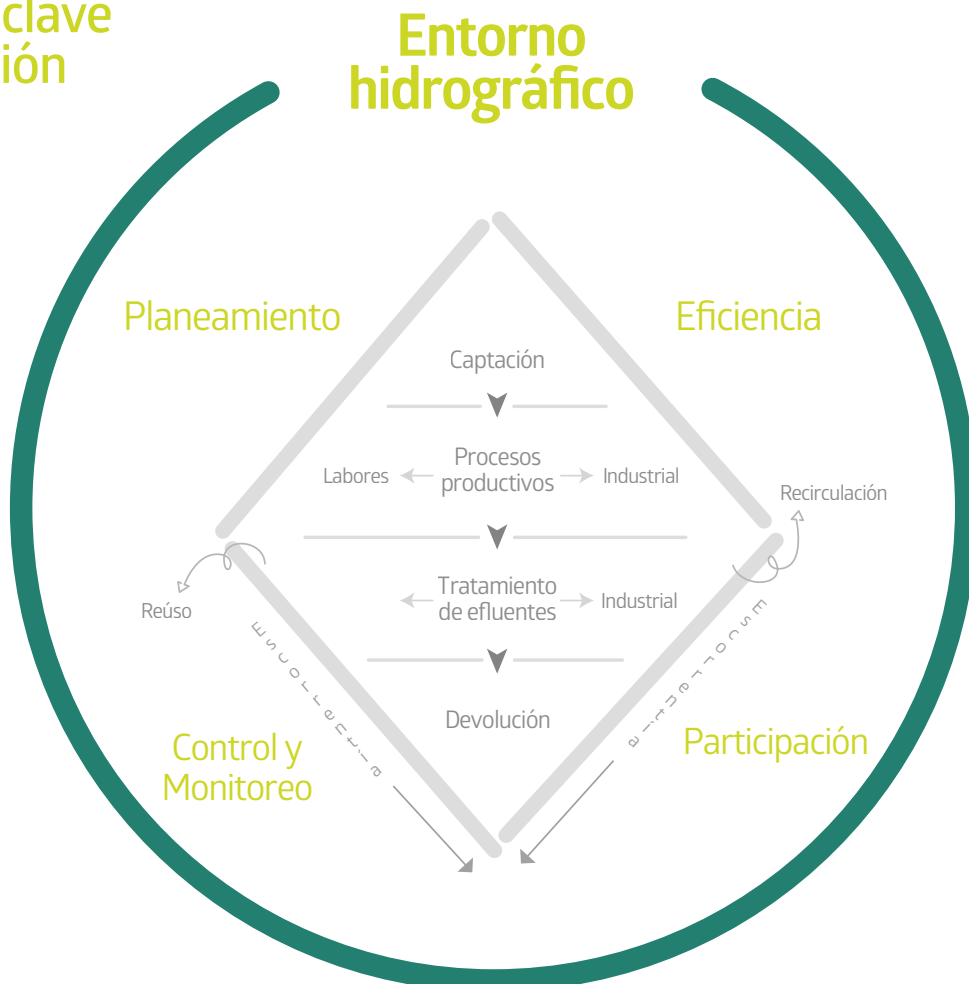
clave
ión

Entorno hidrográfico

Planeamiento

Eficiencia

Captación

Labores

Procesos productivos

Industrial

Recirculación

Reúso

Tratamiento de efluentes

Industrial

Escorrentía

Escorrentía

Devolución

Control y Monitoreo

Participación